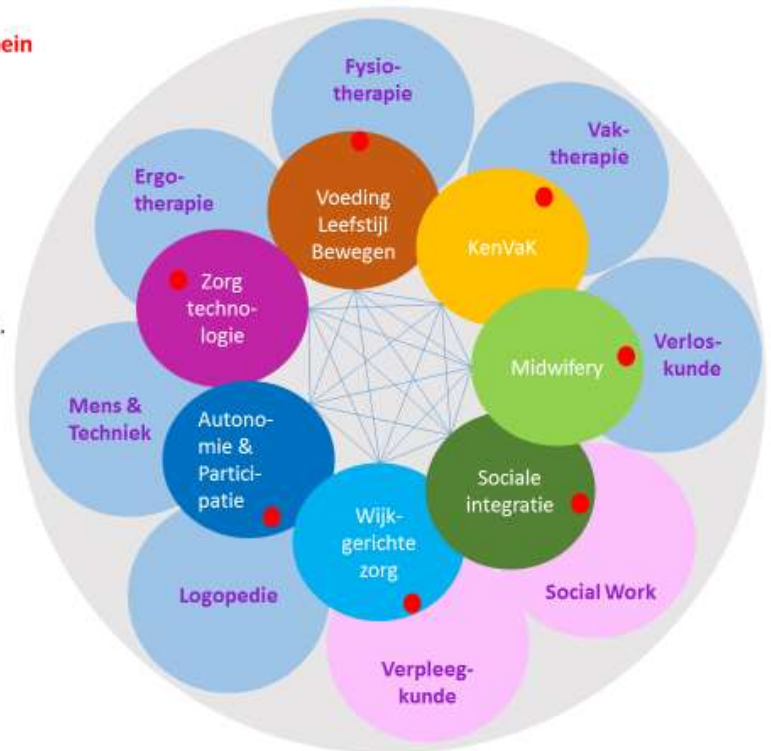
ein

Fysiotherapie

Vaktherapie

Ergotherapie

Voeding Leefstijl Bewegen

KenVaK

Zorg technologie

Verloskunde

Midwifery

Mens & Techniek

Autonomie & Participatie

Sociale integratie

Wijkgerichte zorg

Logopedie

Social Work

Verpleegkunde